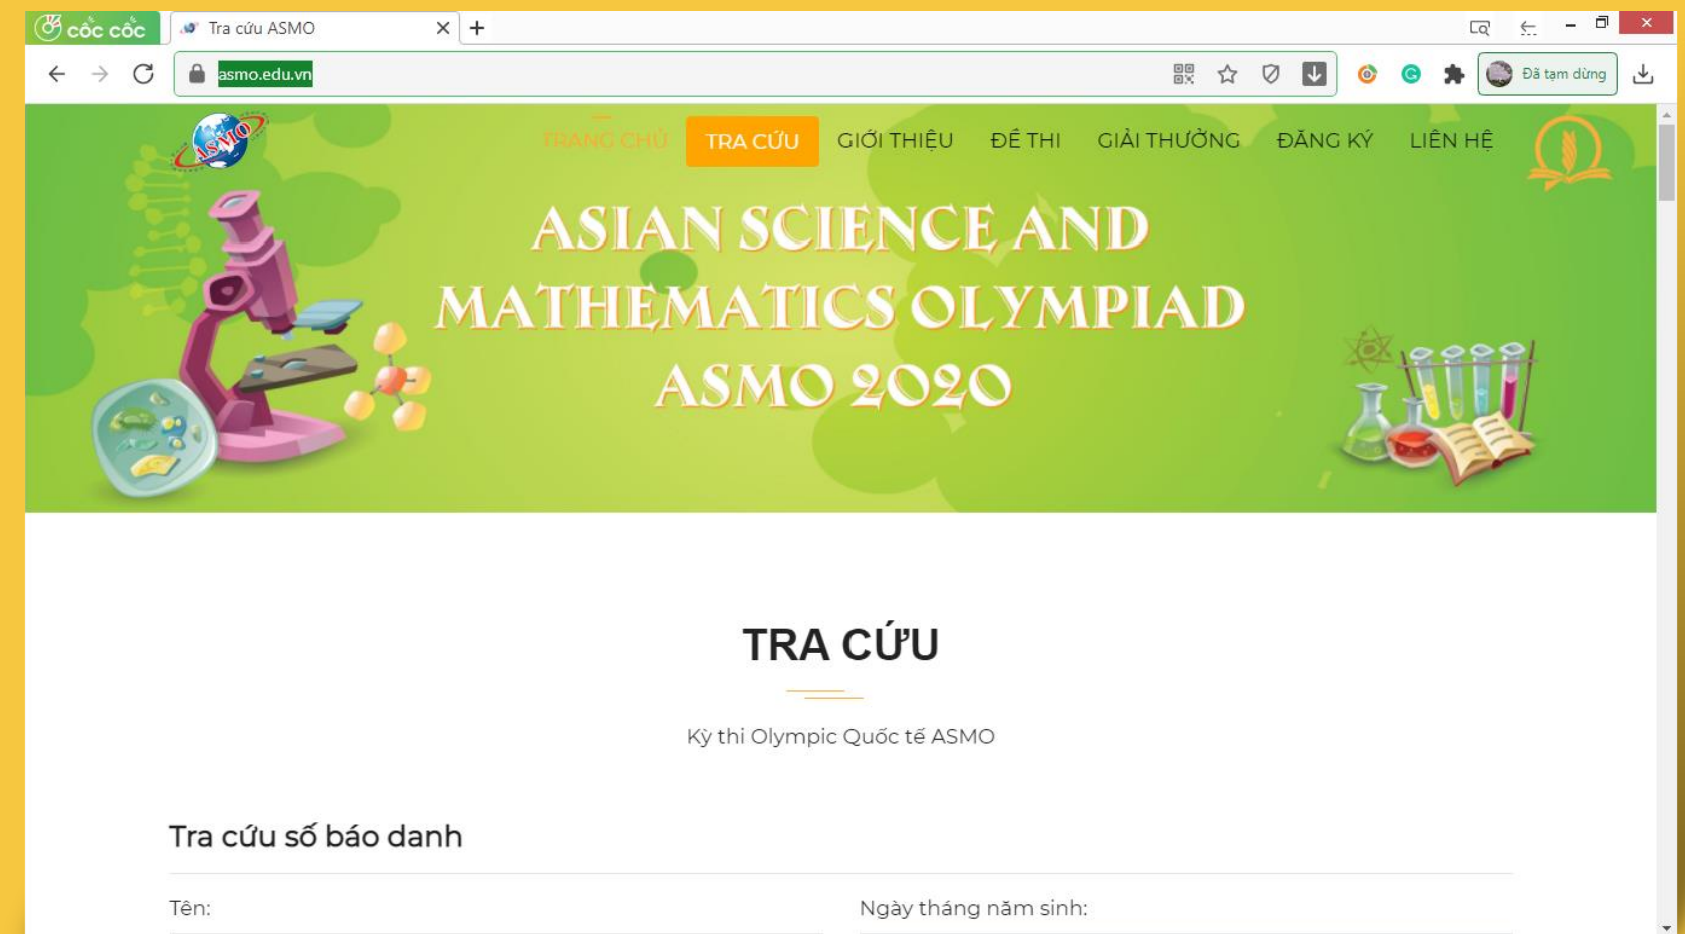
cốc cốc

Tra cứu ASMO

asmo.edu.vn

Đã tạm dừng

ASMO

TRANG CHỦ TRA CỨU GIỚI THIỆU ĐỀ THI GIẢI THƯỞNG ĐĂNG KÝ LIÊN HỆ

ASIAN SCIENCE AND MATHEMATICS OLYMPIAD ASMO 2020

TRA CỨU

Kỳ thi Olympic Quốc tế ASMO

Tra cứu số báo danh

Tên:

Ngày tháng năm sinh: